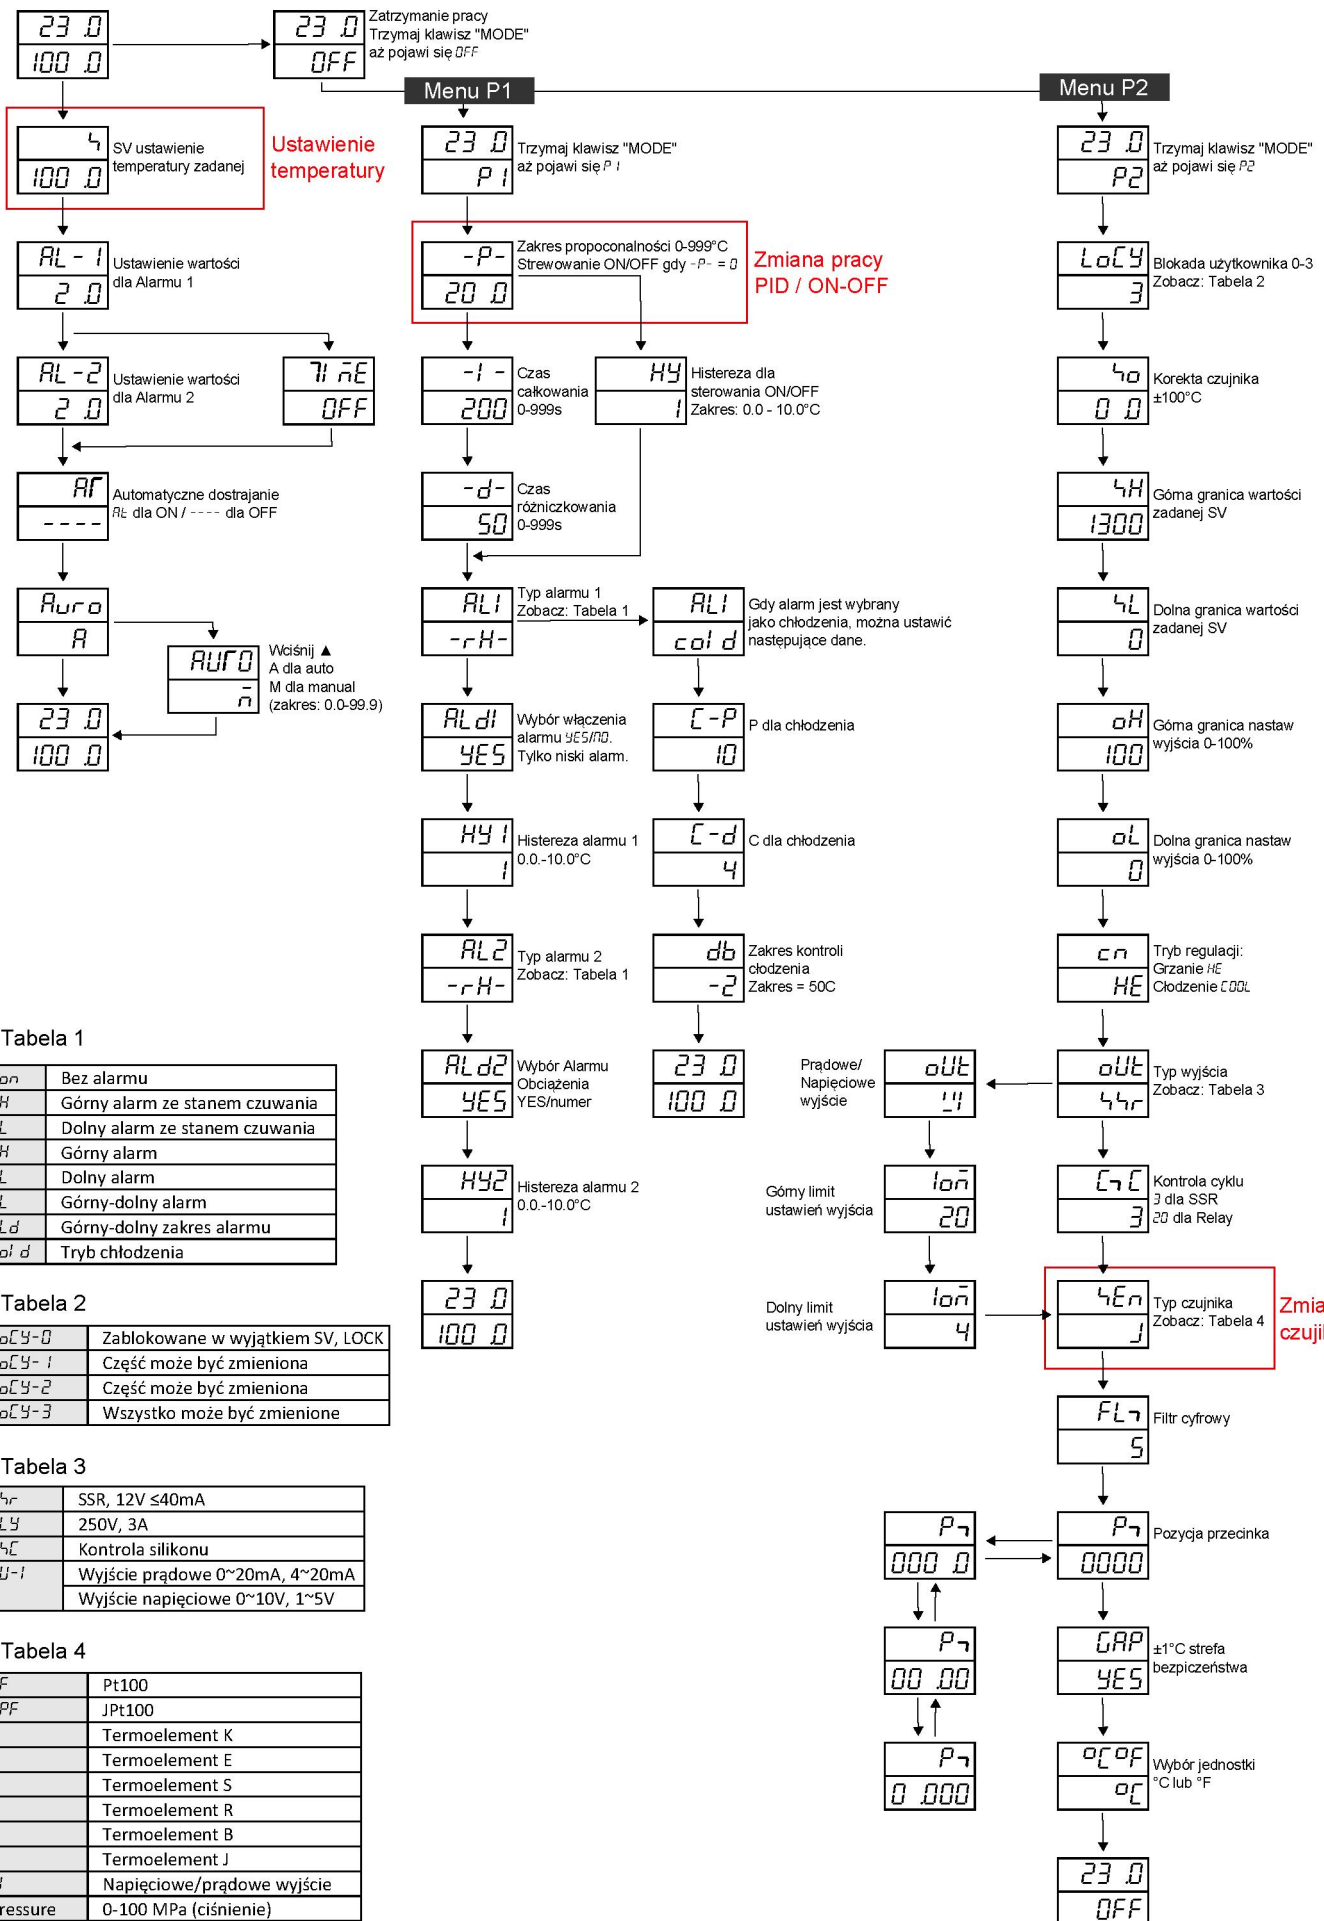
23.0
100.0

23.0
OFF
Zatrzymanie pracy
Trzymaj klawisz "MODE"
aż pojawi się OFF

Menu P1

Menu P2

4
100.0
SV ustawienie temperatury zadanej
Ustawienie temperatury

AL-1
2.0
Ustawienie wartości dla Alarmu 1

AL-2
2.0
Ustawienie wartości dla Alarmu 2

TimE
OFF

AT
----
Automatyczne dostrajanie
At dla ON / ---- dla OFF

Auto
A

AUTO
n
Wciśnij ▲
A dla auto
M dla manual
(zakres: 0.0-99.9)

23.0
100.0

23.0
P1
Trzymaj klawisz "MODE"
aż pojawi się P1

-P-
20.0
Zakres propoconalności 0-999°C
Strewowanie ON/OFF gdy -P- = 0
Zmiana pracy PID / ON-OFF

-I-
200
Czas całkowania 0-999s

HY
1
Histereza dla sterowania ON/OFF
Zakres: 0.0 - 10.0°C

-d-
50
Czas różniczkowania 0-999s

AL1
-rH-
Typ alarmu 1
Zobacz: Tabela 1

AL1
cold
Gdy alarm jest wybrany jako chłodzenia, można ustawić następujące dane.

ALdI
YES
Wybór włączenia alarmu YES/NO.
Tylko niski alarm.

C-P
10
P dla chłodzenia

HY1
1
Histereza alarmu 1
0.0.-10.0°C

C-d
4
C dla chłodzenia

AL2
-rH-
Typ alarmu 2
Zobacz: Tabela 1

db
-2
Zakres kontroli chłodzenia
Zakres = 50C

ALd2
YES
Wybór Alarmu Obciążenia
YES/numer

23.0
100.0

HY2
1
Histereza alarmu 2
0.0.-10.0°C

23.0
100.0

23.0
P2
Trzymaj klawisz "MODE"
aż pojawi się P2

LoCY
3
Blokada użytkownika 0-3
Zobacz: Tabela 2

So
0.0
Korekta czujnika
±100°C

SH
1300
Górna granica wartości zadanej SV

SL
0
Dolna granica wartości zadanej SV

oH
100
Górna granica nastaw wyjścia 0-100%

oL
0
Dolna granica nastaw wyjścia 0-100%

cn
HE
Tryb regulacji:
Grzanie HE
Chłodzenie COOL

oUt
SSr
Typ wyjścia
Zobacz: Tabela 3

oUt
U-I
Prądowe/ Napięciowe wyjście

Ion
20
Górny limit ustawień wyjścia

Ion
4
Dolny limit ustawień wyjścia

CnC
3
Kontrola cyklu
3 dla SSR
20 dla Relay

SEn
J
Typ czujnika
Zobacz: Tabela 4
Zmia czuji

FLn
5
Filtr cyfrowy

Pn
0000
Pozycja przecinka

Pn
000.0

Pn
00.00

Pn
0.000

GAP
YES
±1°C strefa bezpieczeństwa

°C°F
°C
Wybór jednostki °C lub °F

23.0
OFF

Tabela 1

| on | Bez alarmu |
|---|---|
| H | Górny alarm ze stanem czuwania |
| L | Dolny alarm ze stanem czuwania |
| H | Górny alarm |
| L | Dolny alarm |
| L | Górny-dolny alarm |
| Ld | Górny-dolny zakres alarmu |
| ol d | Tryb chłodzenia |

Tabela 2

| oCY-0 | Zablokowane w wyjątkiem SV, LOCK |
|---|---|
| oCY-1 | Część może być zmieniona |
| oCY-2 | Część może być zmieniona |
| oCY-3 | Wszystko może być zmienione |

Tabela 3

| Sr | SSR, 12V ≤40mA |
|---|---|
| LY | 250V, 3A |
| SC | Kontrola silikonu |
| U-I | Wyjście prądowe 0~20mA, 4~20mA |
| | Wyjście napięciowe 0~10V, 1~5V |

Tabela 4

| F | Pt100 |
|---|---|
| PF | JPt100 |
| | Termoelement K |
| | Termoelement E |
| | Termoelement S |
| | Termoelement R |
| | Termoelement B |
| | Termoelement J |
| I | Napięciowe/prądowe wyjście |
| ressure | 0-100 MPa (ciśnienie) |